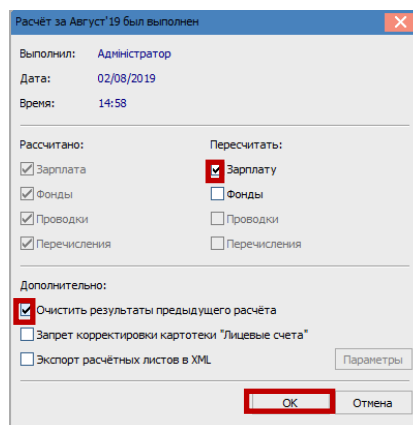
Расчёт за Август'19 был выполнен

Выполнил: Адміністратор
Дата: 02/08/2019
Время: 14:58

Рассчитано:
Зарплата
Фонды
Проводки
Перечисления

Пересчитать:
Зарплату
Фонды
Проводки
Перечисления

Дополнительно:
Очистить результаты предыдущего расчёта
Запрет корректировки картотеки "Лицевые счета"
Экспорт расчётных листов в XML
Параметры

ОК
Отмена